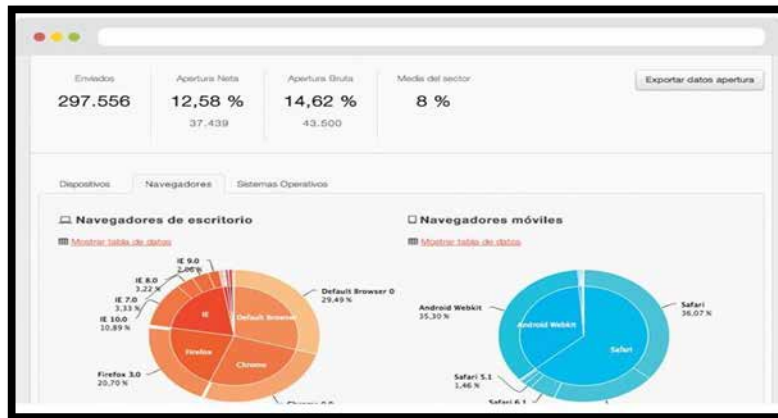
Enviados
297.556

Apertura Neta
12,58 %
37.439

Apertura Bruta
14,62 %
43.500

Media del sector
8 %

Exportar datos apertura

Dispositivos
Navegadores
Sistemas Operativos

Navegadores de escritorio

Mostrar tabla de datos

IE 9.0
2,06 %
IE 8.0
3,22 %
IE 7.0
3,33 %
IE 10.0
10,89 %
Default Browser 0
29,49 %
IE
Default Browser
Firefox
Chrome
Firefox 3.0
20,70 %
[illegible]

Navegadores móviles

Mostrar tabla de datos

Android Webkit
35,30 %
Android Webkit
Safari
36,07 %
Safari
Safari 5.1
1,46 %
Safari 6.1